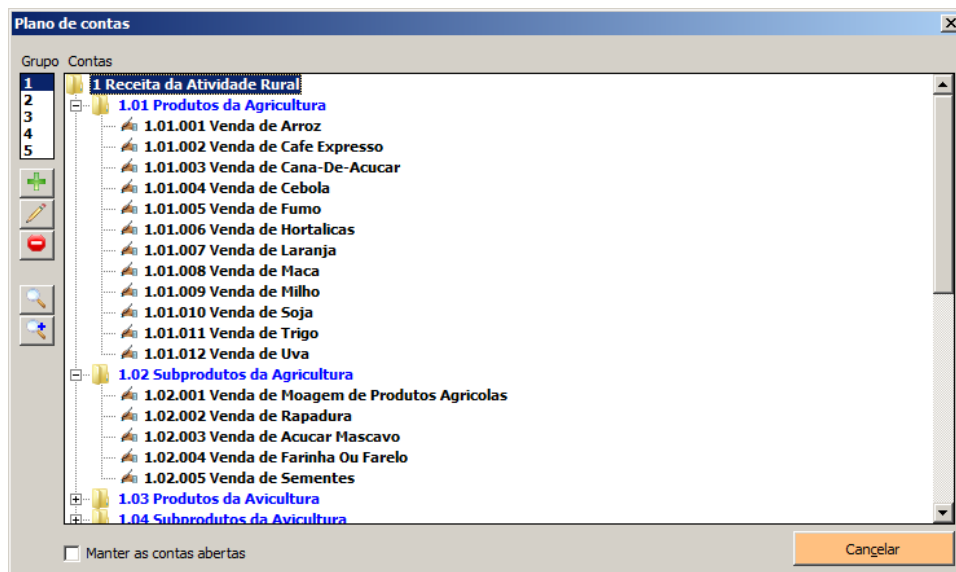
Plano de contas

Grupo Contas

1
2
3
4
5

1 Receita da Atividade Rural
1.01 Produtos da Agricultura
1.01.001 Venda de Arroz
1.01.002 Venda de Cafe Expresso
1.01.003 Venda de Cana-De-Acucar
1.01.004 Venda de Cebola
1.01.005 Venda de Fumo
1.01.006 Venda de Hortalicas
1.01.007 Venda de Laranja
1.01.008 Venda de Maca
1.01.009 Venda de Milho
1.01.010 Venda de Soja
1.01.011 Venda de Trigo
1.01.012 Venda de Uva
1.02 Subprodutos da Agricultura
1.02.001 Venda de Moagem de Produtos Agricolas
1.02.002 Venda de Rapadura
1.02.003 Venda de Acucar Mascavo
1.02.004 Venda de Farinha Ou Farelo
1.02.005 Venda de Sementes
1.03 Produtos da Avicultura
1.04 Subprodutos da Avicultura

Manter as contas abertas

Cancelar